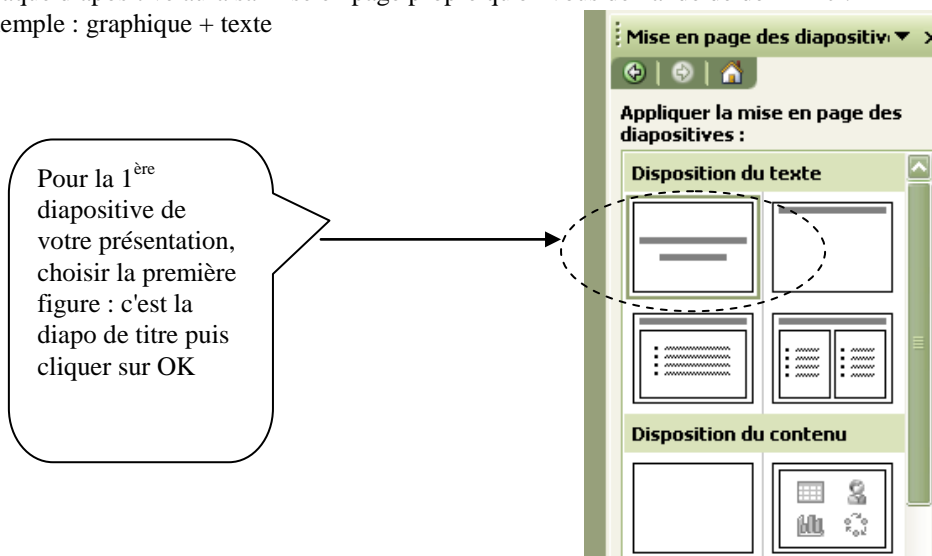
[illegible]
emple : graphique + texte

Mise en page des diapositiv ▼ ×

Appliquer la mise en page des diapositives :

Disposition du texte

Disposition du contenu

Pour la 1$^{ère}$ diapositive de votre présentation, choisir la première figure : c'est la diapo de titre puis cliquer sur OK